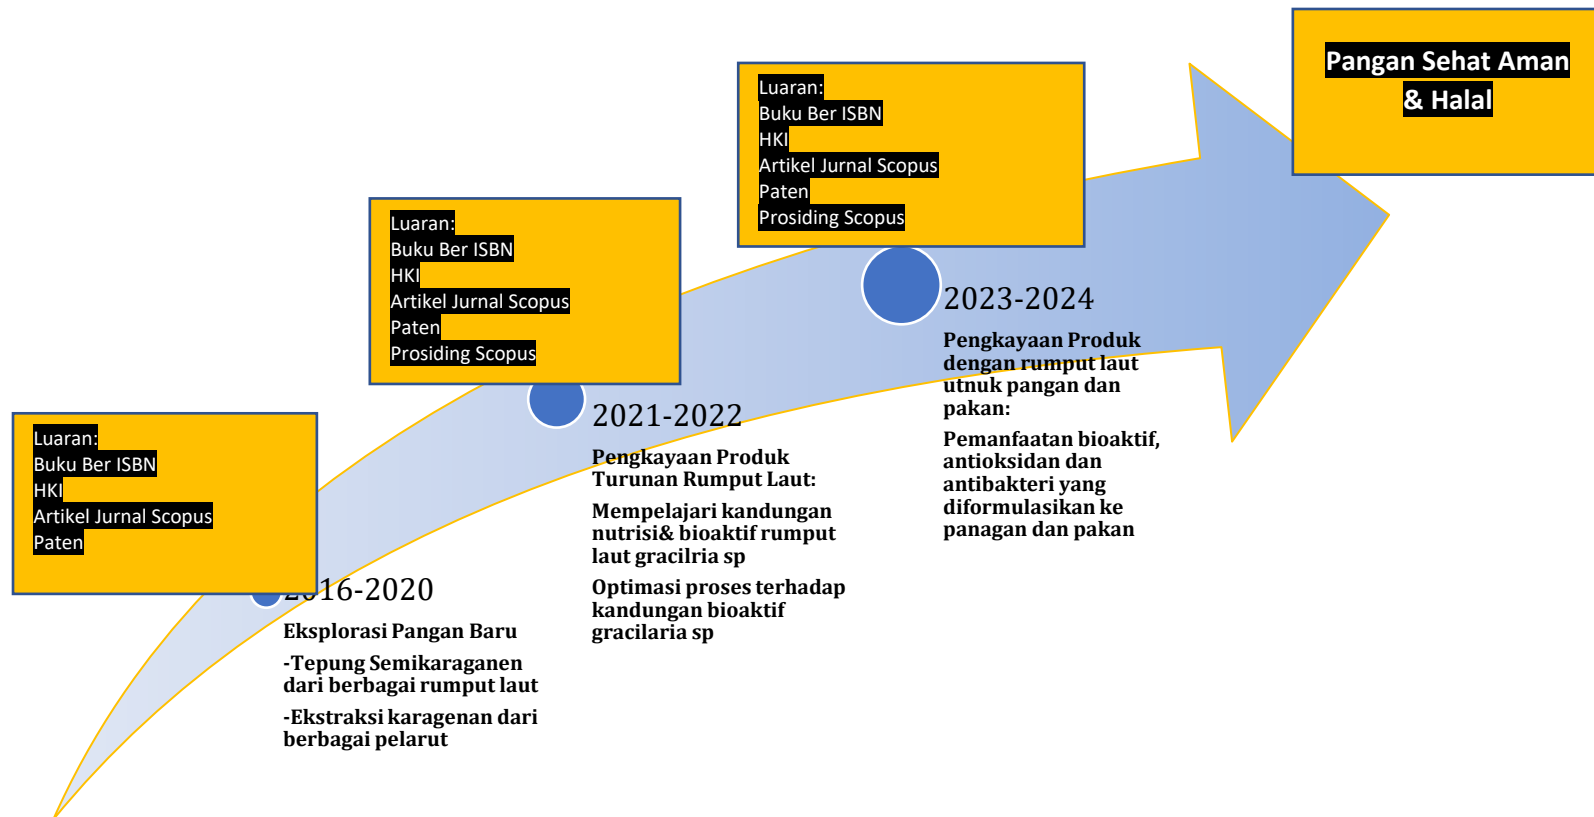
Pangan Sehat Aman & Halal

Luaran:
Buku Ber ISBN
HKI
Artikel Jurnal Scopus
Paten

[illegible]16-2020

Eksplorasi Pangan Baru

-Tepung Semikaraganen dari berbagai rumput laut

-Ekstraksi karagenan dari berbagai pelarut

Luaran:
Buku Ber ISBN
HKI
Artikel Jurnal Scopus
Paten
Prosiding Scopus

2021-2022

Pengkayaan Produk Turunan Rumput Laut:

Mempelajari kandungan nutrisi& bioaktif rumput laut gracilria sp

Optimasi proses terhadap kandungan bioaktif gracilaria sp

Luaran:
Buku Ber ISBN
HKI
Artikel Jurnal Scopus
Paten
Prosiding Scopus

2023-2024

Pengkayaan Produk dengan rumput laut utnuk pangan dan pakan:

Pemanfaatan bioaktif, antioksidan dan antibakteri yang diformulasikan ke panagan dan pakan